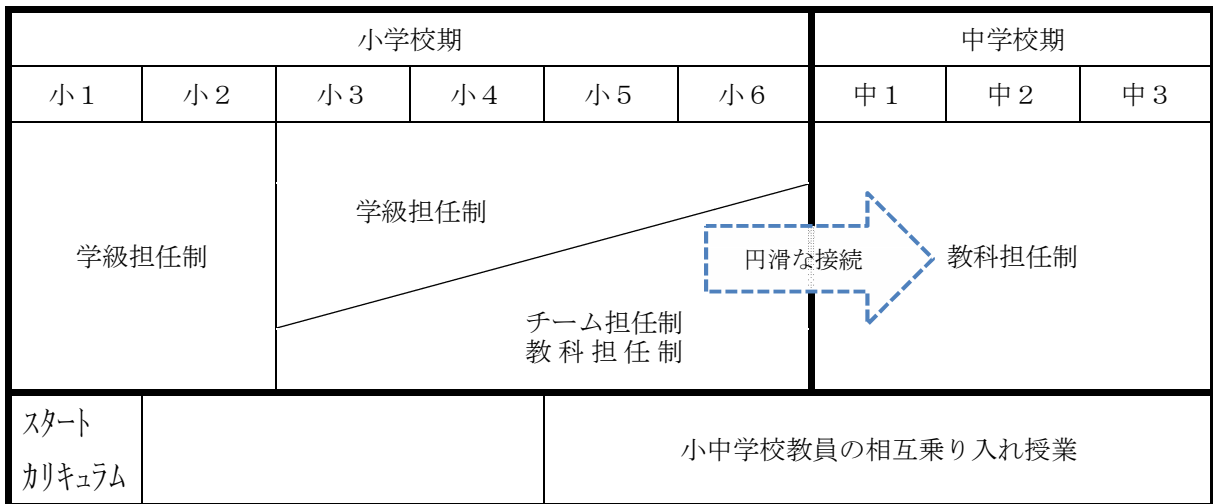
| 小学校期 | | | | | | 中学校期 | | |
|---|---|---|---|---|---|---|---|---|
| 小1 | 小2 | 小3 | 小4 | 小5 | 小6 | 中1 | 中2 | 中3 |
| 学級担任制 | | 学級担任制 チーム担任制 教科担任制 | | | | 教科担任制 | | |
| スタートカリキュラム | | | | 小中学校教員の相互乗り入れ授業 | | | | |

円滑な接続